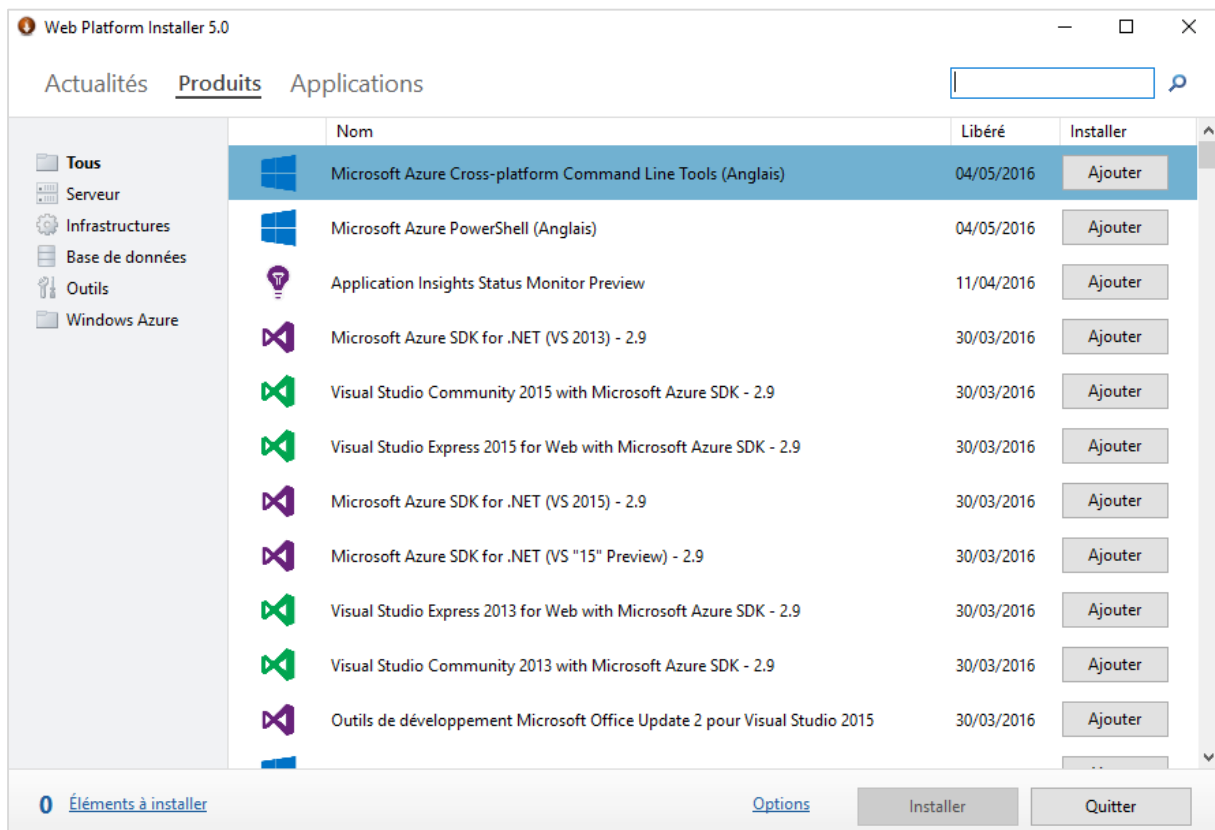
Web Platform Installer 5.0

Actualités Produits Applications

Tous
Serveur
Infrastructures
Base de données
Outils
Windows Azure

| Nom | Libéré | Installer |
|---|---|---|
| Microsoft Azure Cross-platform Command Line Tools (Anglais) | 04/05/2016 | Ajouter |
| Microsoft Azure PowerShell (Anglais) | 04/05/2016 | Ajouter |
| Application Insights Status Monitor Preview | 11/04/2016 | Ajouter |
| Microsoft Azure SDK for .NET (VS 2013) - 2.9 | 30/03/2016 | Ajouter |
| Visual Studio Community 2015 with Microsoft Azure SDK - 2.9 | 30/03/2016 | Ajouter |
| Visual Studio Express 2015 for Web with Microsoft Azure SDK - 2.9 | 30/03/2016 | Ajouter |
| Microsoft Azure SDK for .NET (VS 2015) - 2.9 | 30/03/2016 | Ajouter |
| Microsoft Azure SDK for .NET (VS "15" Preview) - 2.9 | 30/03/2016 | Ajouter |
| Visual Studio Express 2013 for Web with Microsoft Azure SDK - 2.9 | 30/03/2016 | Ajouter |
| Visual Studio Community 2013 with Microsoft Azure SDK - 2.9 | 30/03/2016 | Ajouter |
| Outils de développement Microsoft Office Update 2 pour Visual Studio 2015 | 30/03/2016 | Ajouter |

0 Éléments à installer
Options
Installer
Quitter